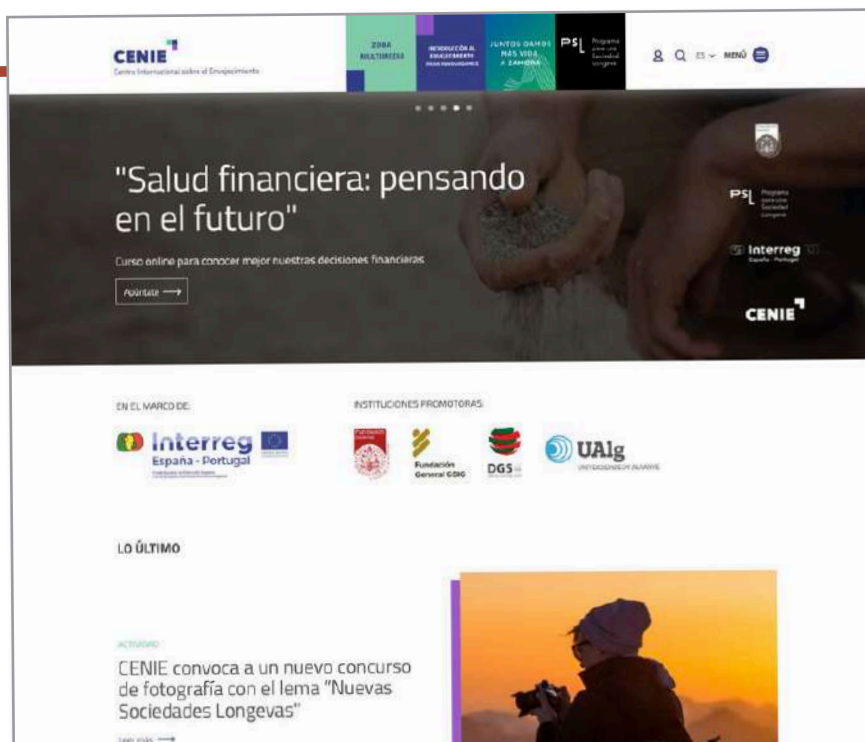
CENIE
Centro Internacional sobre el Envejecimiento

ZONA MULTIMEDIA

INTRODUCCIÓN AL ENVEJECIMIENTO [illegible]

JUNTOS DAMOS MÁS VIDA A ZAMORA

PSL Programa para una Sociedad Longeva

ES MENÚ

"Salud financiera: pensando en el futuro"

Curso online para conocer mejor nuestras decisiones financieras

Apúntate

PSL Programa para una Sociedad Longeva

Interreg España - Portugal

CENIE

EN EL MARCO DE:

Interreg España - Portugal

INSTITUCIONES PROMOTORAS:

Fundación General USAL

DGS

UAlg UNIVERSIDADE DO ALGARVE

LO ÚLTIMO

ACTIVIDAD

CENIE convoca a un nuevo concurso de fotografía con el lema "Nuevas Sociedades Longevas"

Leer más